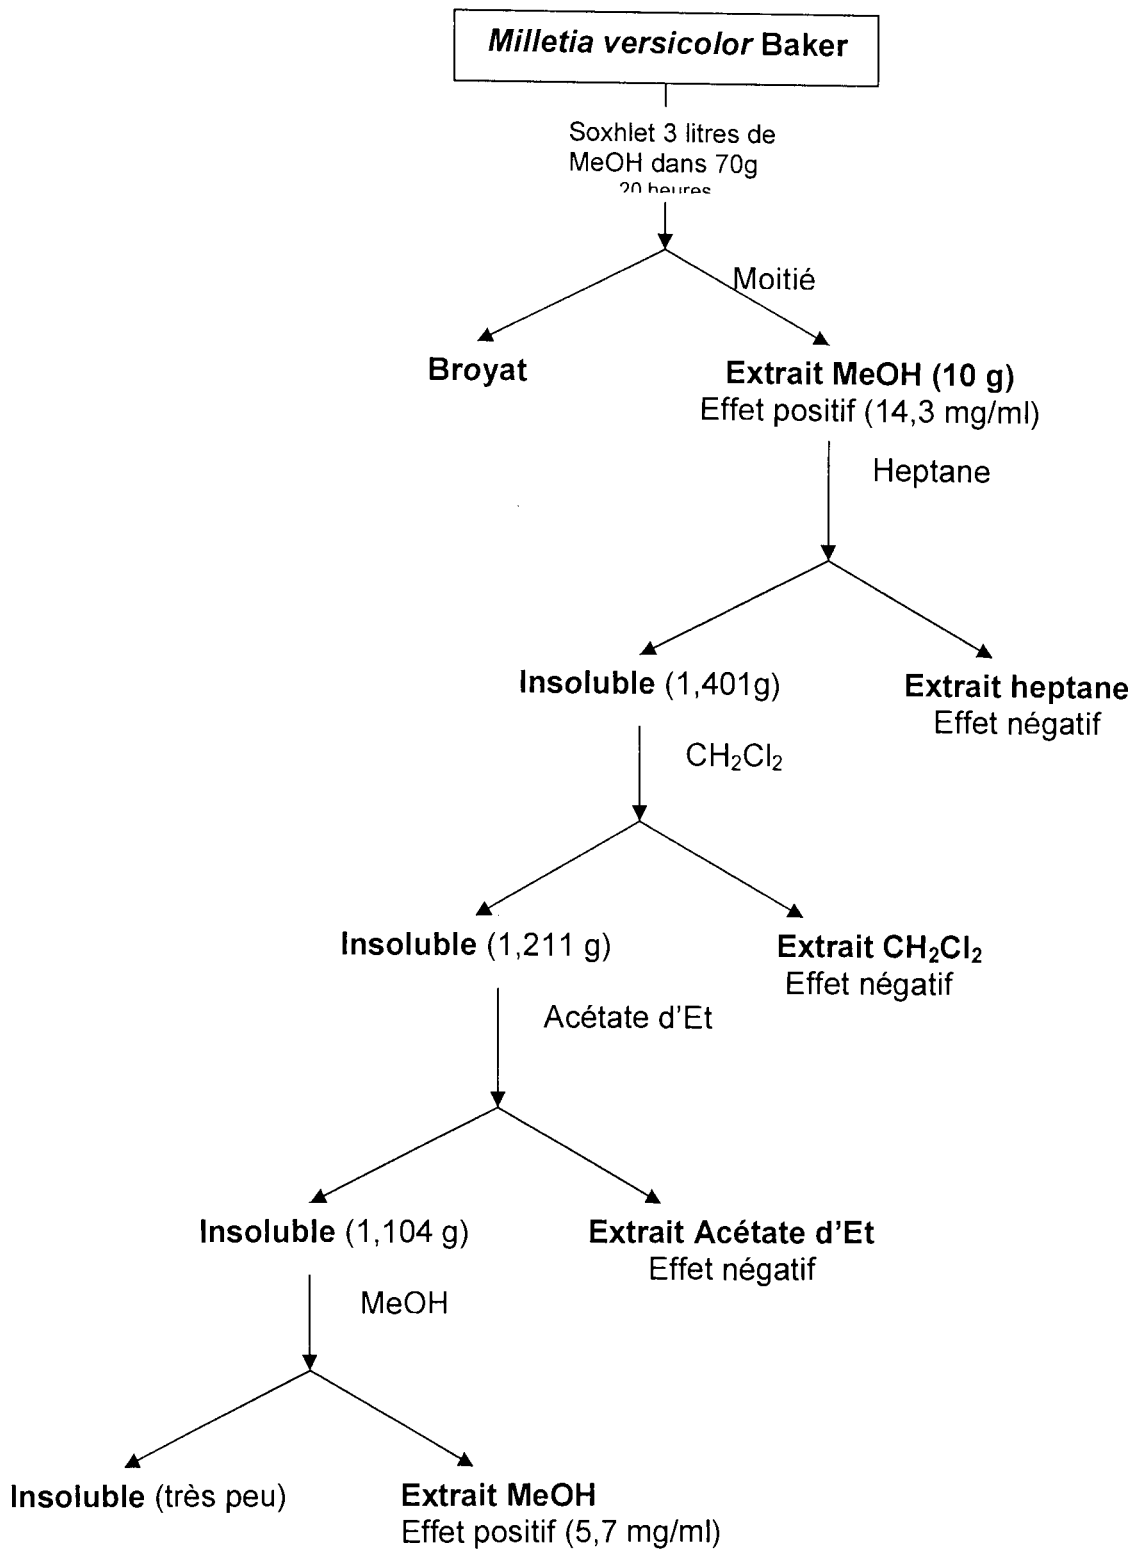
Milletia versicolor Baker

Soxhlet 3 litres de MeOH dans 70g 20 heures

Moitié

Broyat

Extrait MeOH (10 g)
Effet positif (14,3 mg/ml)

Heptane

Insoluble (1,401g)

Extrait heptane
Effet négatif

$CH_2Cl_2$

Insoluble (1,211 g)

Extrait $CH_2Cl_2$
Effet négatif

Acétate d'Et

Insoluble (1,104 g)

Extrait Acétate d'Et
Effet négatif

MeOH

Insoluble (très peu)

Extrait MeOH
Effet positif (5,7 mg/ml)